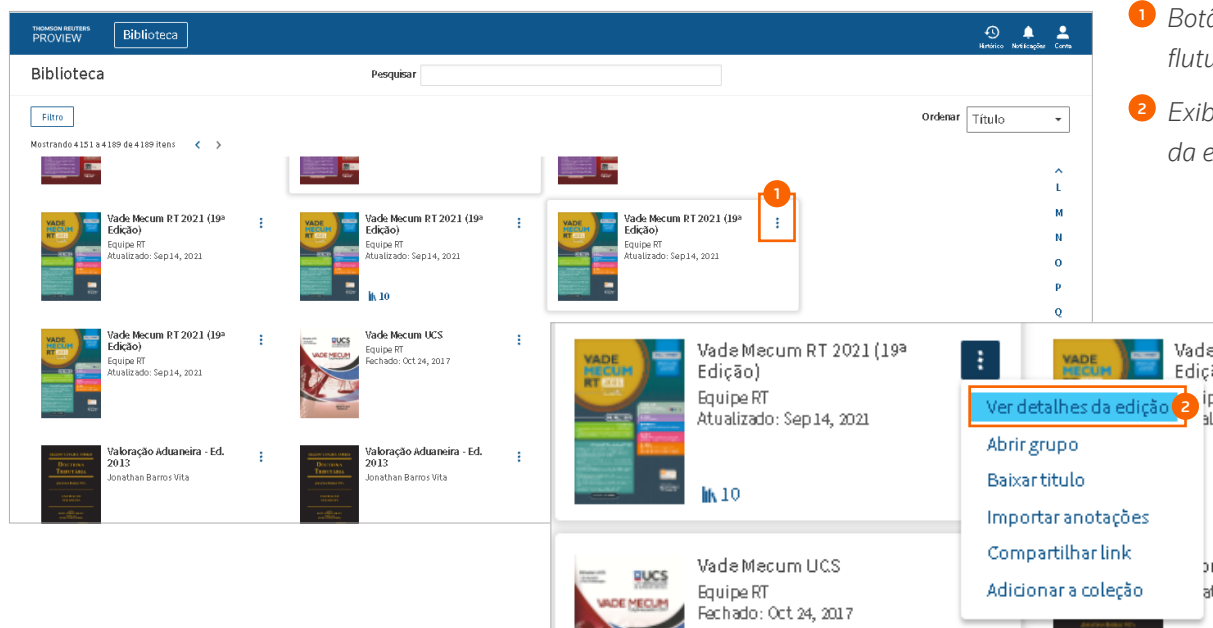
THOMSON REUTERS PROVIEW
Biblioteca
Histórico Notificações Conta

Biblioteca
Pesquisar

Filtro
Ordenar Título
Mostrando 4 151 a 4 189 de 4 189 itens

L
M
N
O
P
Q

Vade Mecum RT 2021 (19ª Edição)
Equipe RT
Atualizado: Sep 14, 2021

Vade Mecum RT 2021 (19ª Edição)
Equipe RT
Atualizado: Sep 14, 2021
10

1

Vade Mecum RT 2021 (19ª Edição)
Equipe RT
Atualizado: Sep 14, 2021

Vade Mecum RT 2021 (19ª Edição)
Equipe RT
Atualizado: Sep 14, 2021

Vade Mecum UCS
Equipe RT
Fechado: Oct 24, 2017

Valoração Aduaneira - Ed. 2013
Jonathan Barros Vita

Valoração Aduaneira - Ed. 2013
Jonathan Barros Vita

Vade Mecum RT 2021 (19ª Edição)
Equipe RT
Atualizado: Sep 14, 2021
10

Ver detalhes da edição
2
Abrir grupo
Baixar título
Importar anotações
Compartilhar link
Adicionar a coleção

Vade Mecum UCS
Equipe RT
Fechado: Oct 24, 2017

Vade
Ediç

1 Botã
flutu

2 Exib
da e